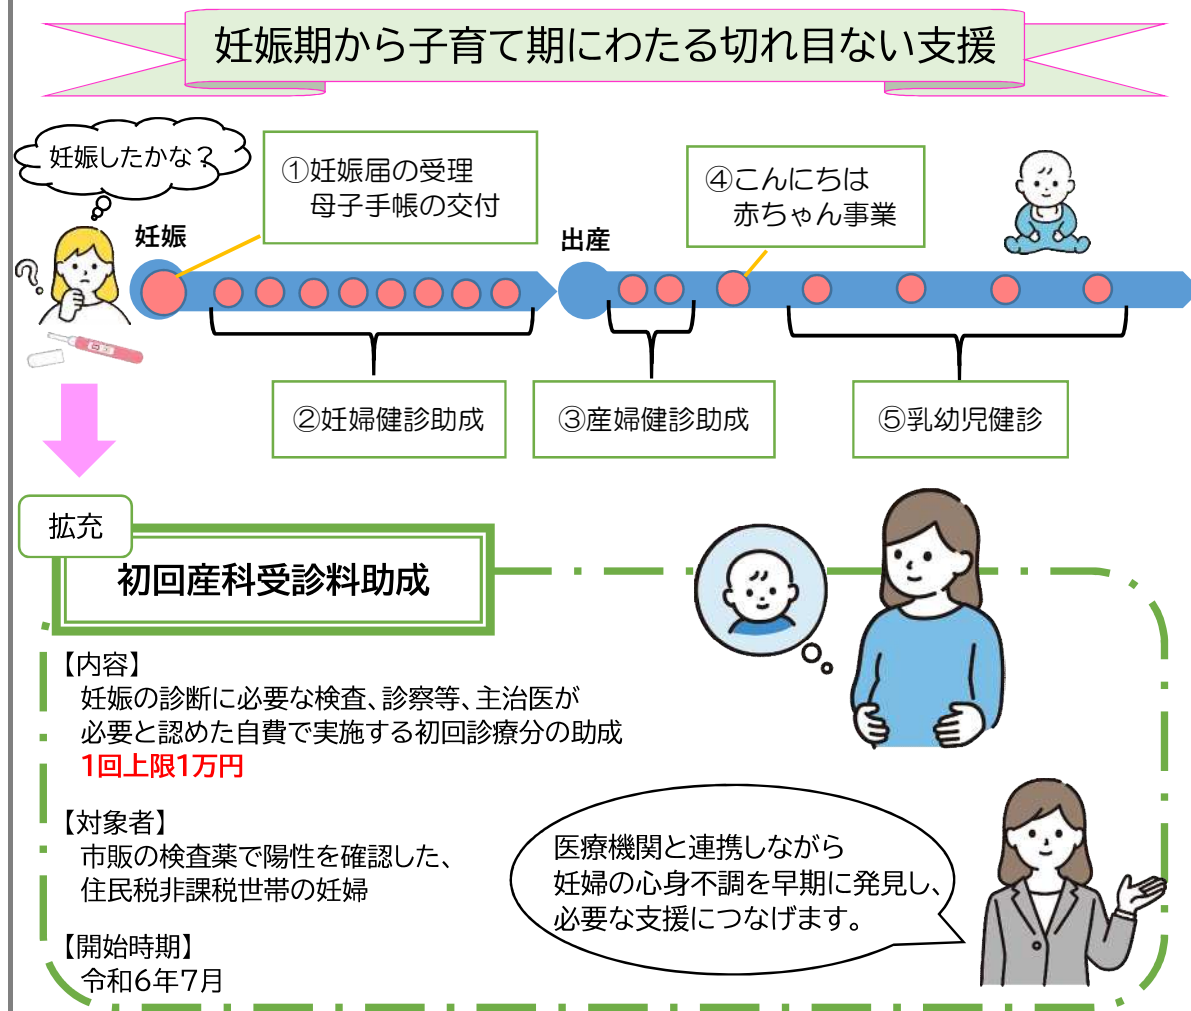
妊娠期から子育て期にわたる切れ目ない支援

妊娠したかな？

妊娠

①妊娠届の受理
母子手帳の交付

出産

④こんにちは
赤ちゃん事業

②妊婦健診助成

③産婦健診助成

⑤乳幼児健診

拡充

初回産科受診料助成

【内容】
妊娠の診断に必要な検査、診察等、主治医が必要と認めた自費で実施する初回診療分の助成
1回上限1万円

【対象者】
市販の検査薬で陽性を確認した、住民税非課税世帯の妊婦

【開始時期】
令和6年7月

医療機関と連携しながら
妊婦の心身不調を早期に発見し、
必要な支援につなげます。